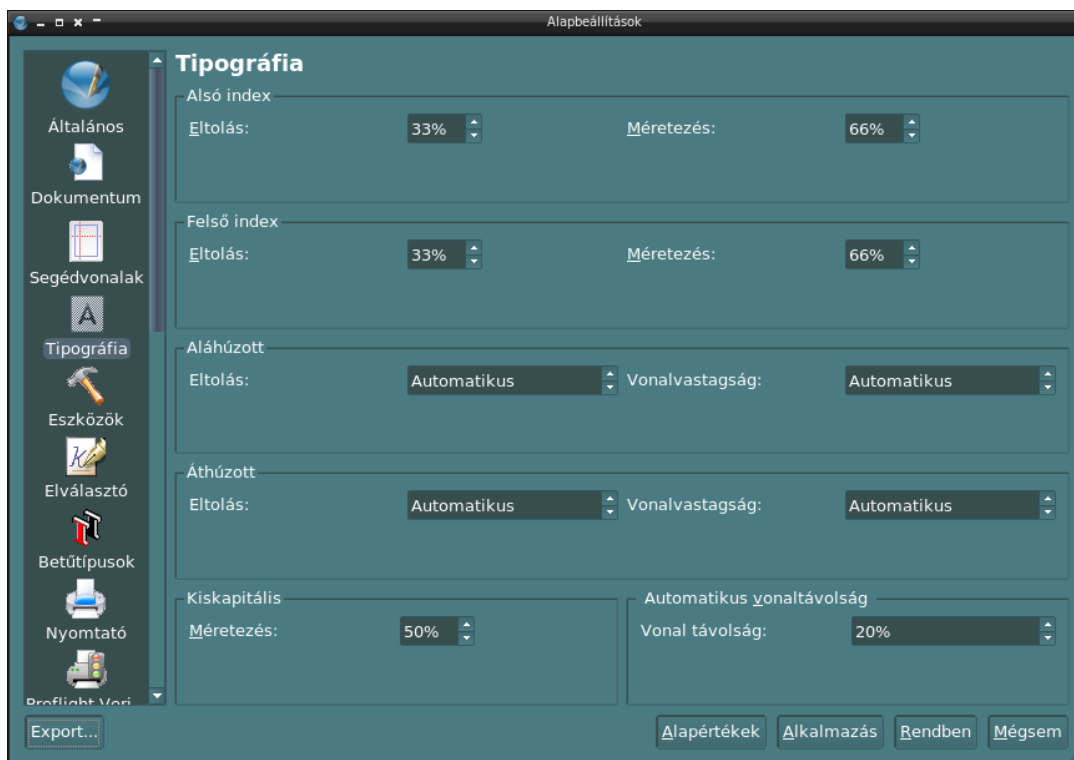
Alapbeállítások

Általános
Dokumentum
Segédvonalak
Tipográfia
Eszközök
Elválasztó
Betűtípusok
Nyomtató
Preflight Veri

Tipográfia

Alsó index
Eltolás: 33%
Méretezés: 66%

Felső index
Eltolás: 33%
Méretezés: 66%

Aláhúzott
Eltolás: Automatikus
Vonalvastagság: Automatikus

Áthúzott
Eltolás: Automatikus
Vonalvastagság: Automatikus

Kiskapitális
Méretezés: 50%

Automatikus vonaltávolság
Vonal távolság: 20%

Export...
Alapértékek
Alkalmazás
Rendben
Mégsem